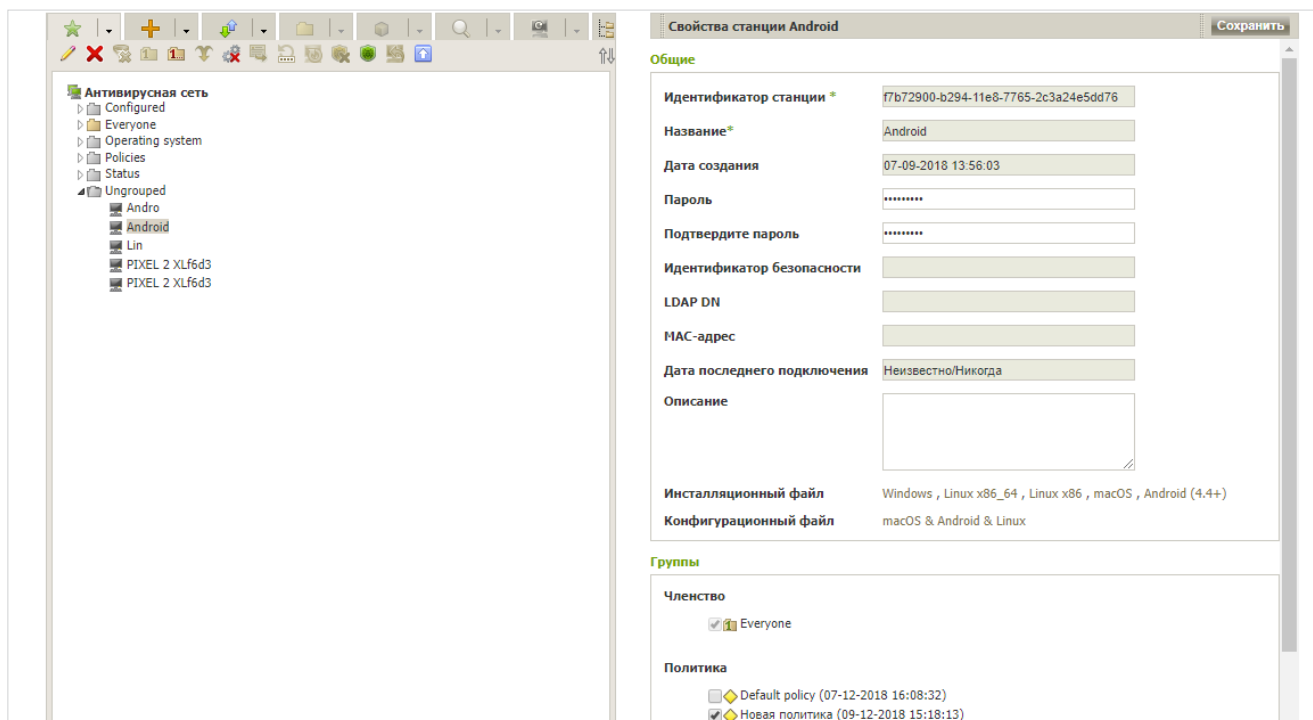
Антивирусная сеть
Configured
Everyone
Operating system
Policies
Status
Ungrouped
Andro
Android
Lin
PIXEL 2 XLf6d3
PIXEL 2 XLf6d3

Свойства станции Android
Сохранить

Общие

Идентификатор станции * f7b72900-b294-11e8-7765-2c3a24e5dd76
Название* Android
Дата создания 07-09-2018 13:56:03
Пароль •••••••••
Подтвердите пароль •••••••••
Идентификатор безопасности
LDAP DN
MAC-адрес
Дата последнего подключения Неизвестно/Никогда
Описание
Инсталляционный файл Windows , Linux x86_64 , Linux x86 , macOS , Android (4.4+)
Конфигурационный файл macOS & Android & Linux

Группы

Членство
Everyone

Политика
Default policy (07-12-2018 16:08:32)
Новая политика (09-12-2018 15:18:13)